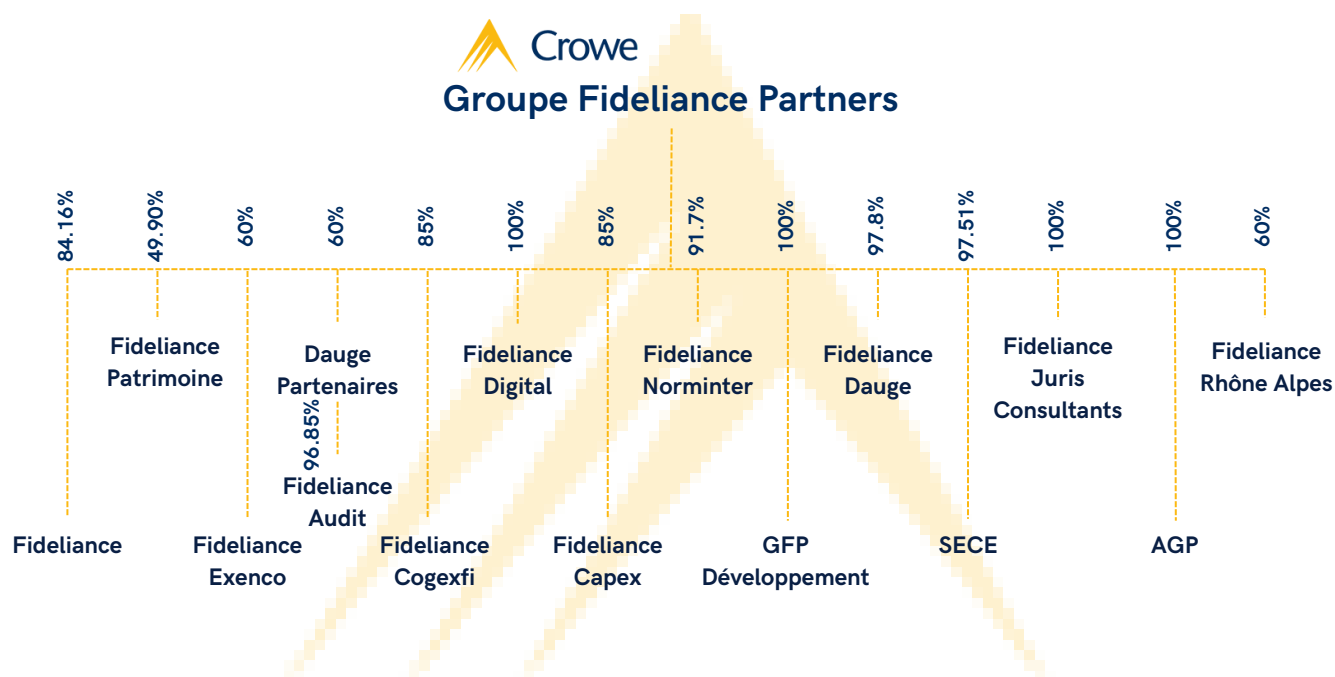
Crowe
Groupe Fideliance Partners

84.16% 49.90% 60% 60% 85% 100% 85% 91.7% 100% 97.8% 97.51% 100% 100% 60%

Fideliance Patrimoine

Dauge Partenaires

96.85%

Fideliance Audit

Fideliance Digital

Fideliance Norminter

Fideliance Dauge

Fideliance Juris Consultants

Fideliance Rhône Alpes

Fideliance

Fideliance Exenco

Fideliance Cogexfi

Fideliance Capex

GFP Développement

SECE

AGP